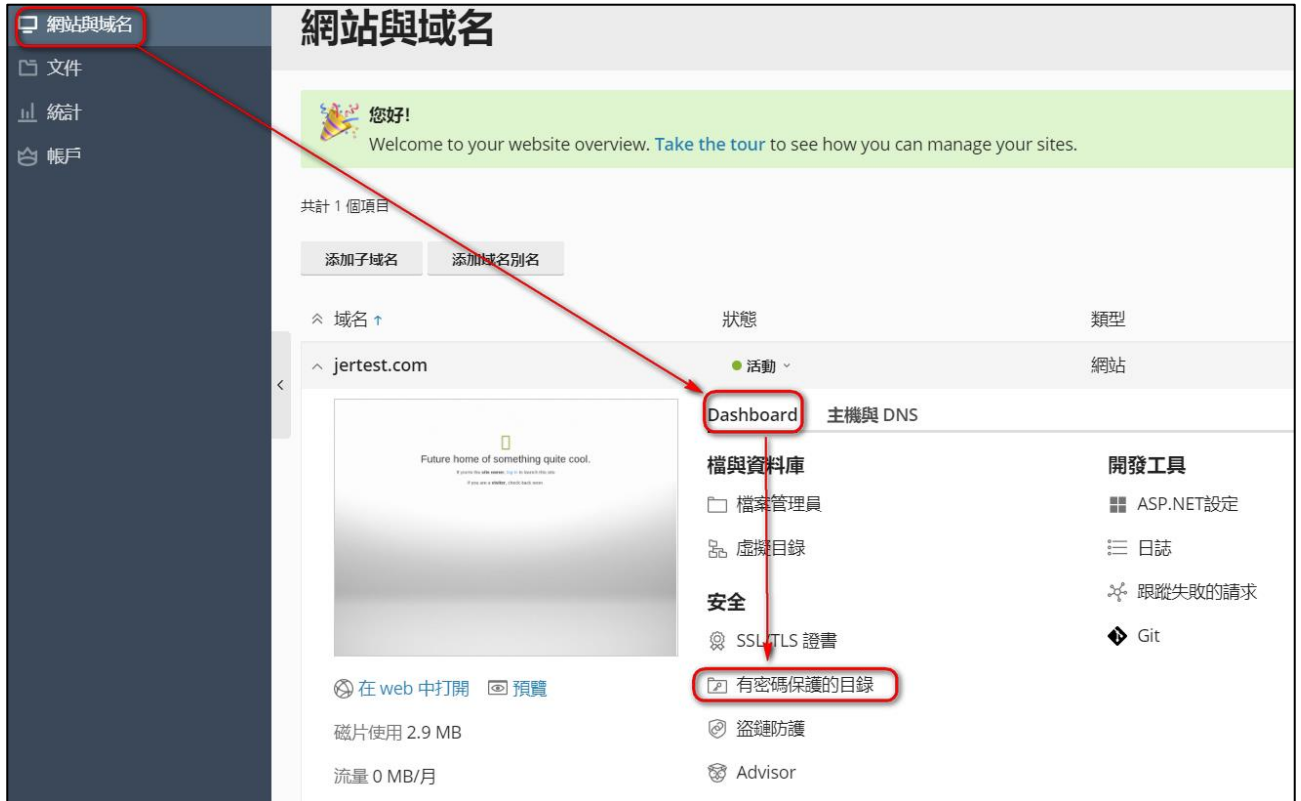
網站與域名
文件
統計
帳戶

網站與域名

您好!
Welcome to your website overview. Take the tour to see how you can manage your sites.

共計 1 個項目

添加子域名 添加域名別名

域名 ↑ 狀態 類型

jertest.com 活動 網站

Future home of something quite cool.

Dashboard 主機與 DNS

檔與資料庫
檔案管理員
虛擬目錄

安全
SSL/TLS 證書
有密碼保護的目錄
盜鏈防護
Advisor

開發工具
ASP.NET設定
日誌
跟蹤失敗的請求
Git

在 web 中打開 預覽

磁片使用 2.9 MB

流量 0 MB/月